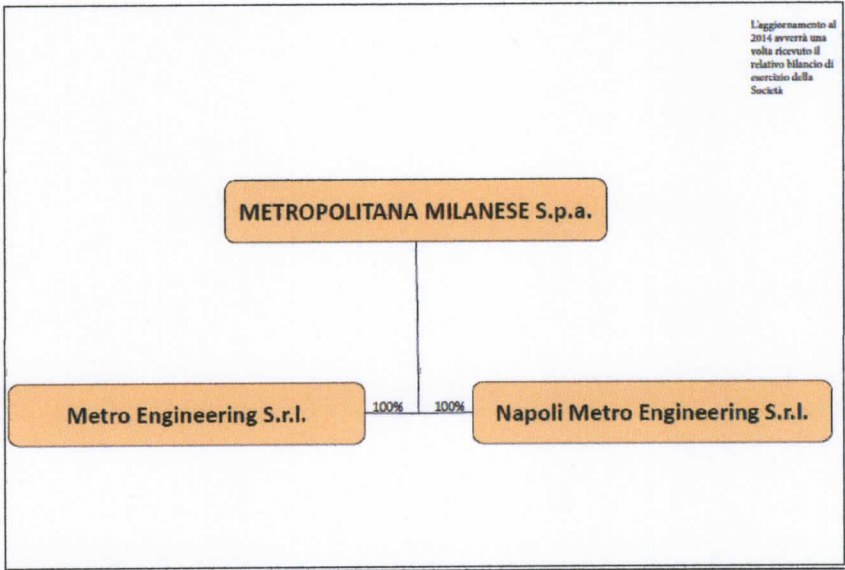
L'aggiornamento al 2014 avverrà una volta ricevuto il relativo bilancio di esercizio della Società

METROPOLITANA MILANESE S.p.a.

Metro Engineering S.r.l.

100%

100%

Napoli Metro Engineering S.r.l.